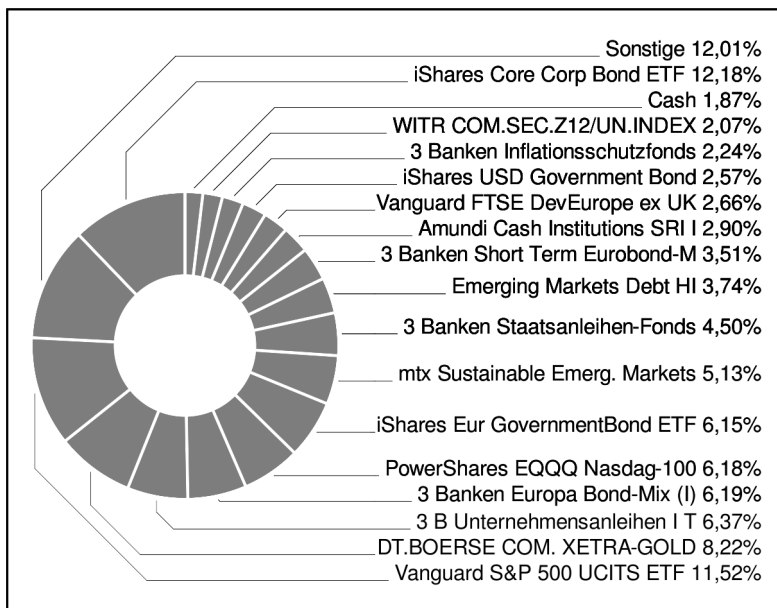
Sonstige 12,01%
iShares Core Corp Bond ETF 12,18%
Cash 1,87%
WITR COM.SEC.Z12/UN.INDEX 2,07%
3 Banken Inflationsschutzfonds 2,24%
iShares USD Government Bond 2,57%
Vanguard FTSE DevEurope ex UK 2,66%
Amundi Cash Institutions SRI I 2,90%
3 Banken Short Term Eurobond-M 3,51%
Emerging Markets Debt HI 3,74%
3 Banken Staatsanleihen-Fonds 4,50%
mtx Sustainable Emerg. Markets 5,13%
iShares Eur GovernmentBond ETF 6,15%
PowerShares EQQQ Nasdag-100 6,18%
3 Banken Europa Bond-Mix (I) 6,19%
3 B Unternehmensanleihen I T 6,37%
DT.BOERSE COM. XETRA-GOLD 8,22%
Vanguard S&P 500 UCITS ETF 11,52%